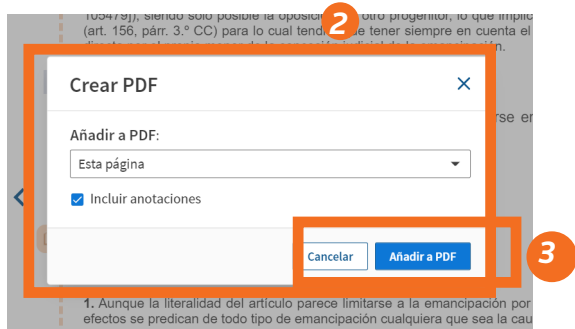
105479]), siendo sólo posible la oposición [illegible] otro progenitor, lo que implic (art. 156, párr. 3.º CC) para lo cual tendrá que tener siempre en cuenta el

2

rse en

Crear PDF

×

Añadir a PDF:

Esta página

Incluir anotaciones

Cancelar

Añadir a PDF

3

1. Aunque la literalidad del artículo parece limitarse a la emancipación por efectos se predican de todo tipo de emancipación cualquiera que sea la cau